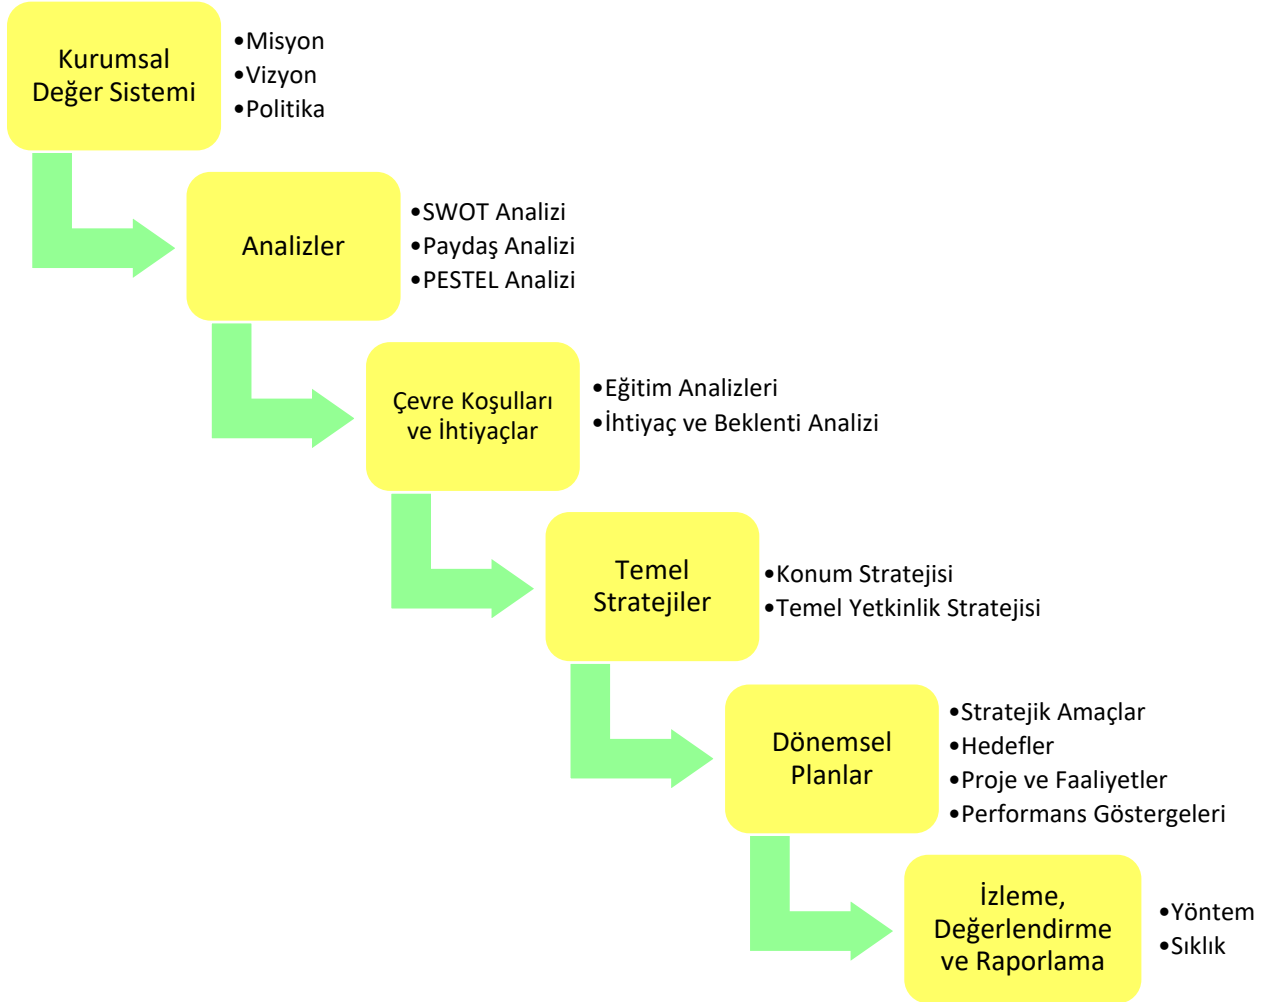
Kurumsal Değer Sistemi

•Misyon
•Vizyon
•Politika

Analizler

•SWOT Analizi
•Paydaş Analizi
•PESTEL Analizi

Çevre Koşulları ve İhtiyaçlar

•Eğitim Analizleri
•İhtiyaç ve Beklenti Analizi

Temel Stratejiler

•Konum Stratejisi
•Temel Yetkinlik Stratejisi

Dönemsel Planlar

•Stratejik Amaçlar
•Hedefler
•Proje ve Faaliyetler
•Performans Göstergeleri

İzleme, Değerlendirme ve Raporlama

•Yöntem
•Sıklık